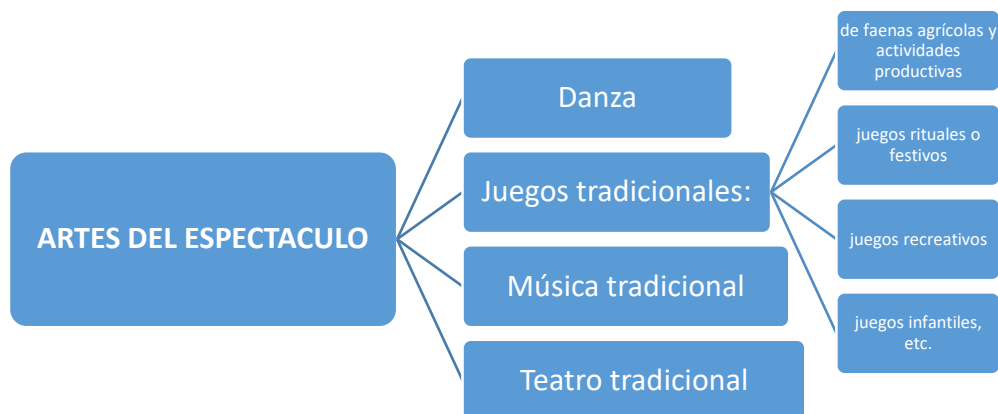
ARTES DEL ESPECTACULO

Danza

Juegos tradicionales:

de faenas agrícolas y actividades productivas

juegos rituales o festivos

juegos recreativos

juegos infantiles, etc.

Música tradicional

Teatro tradicional